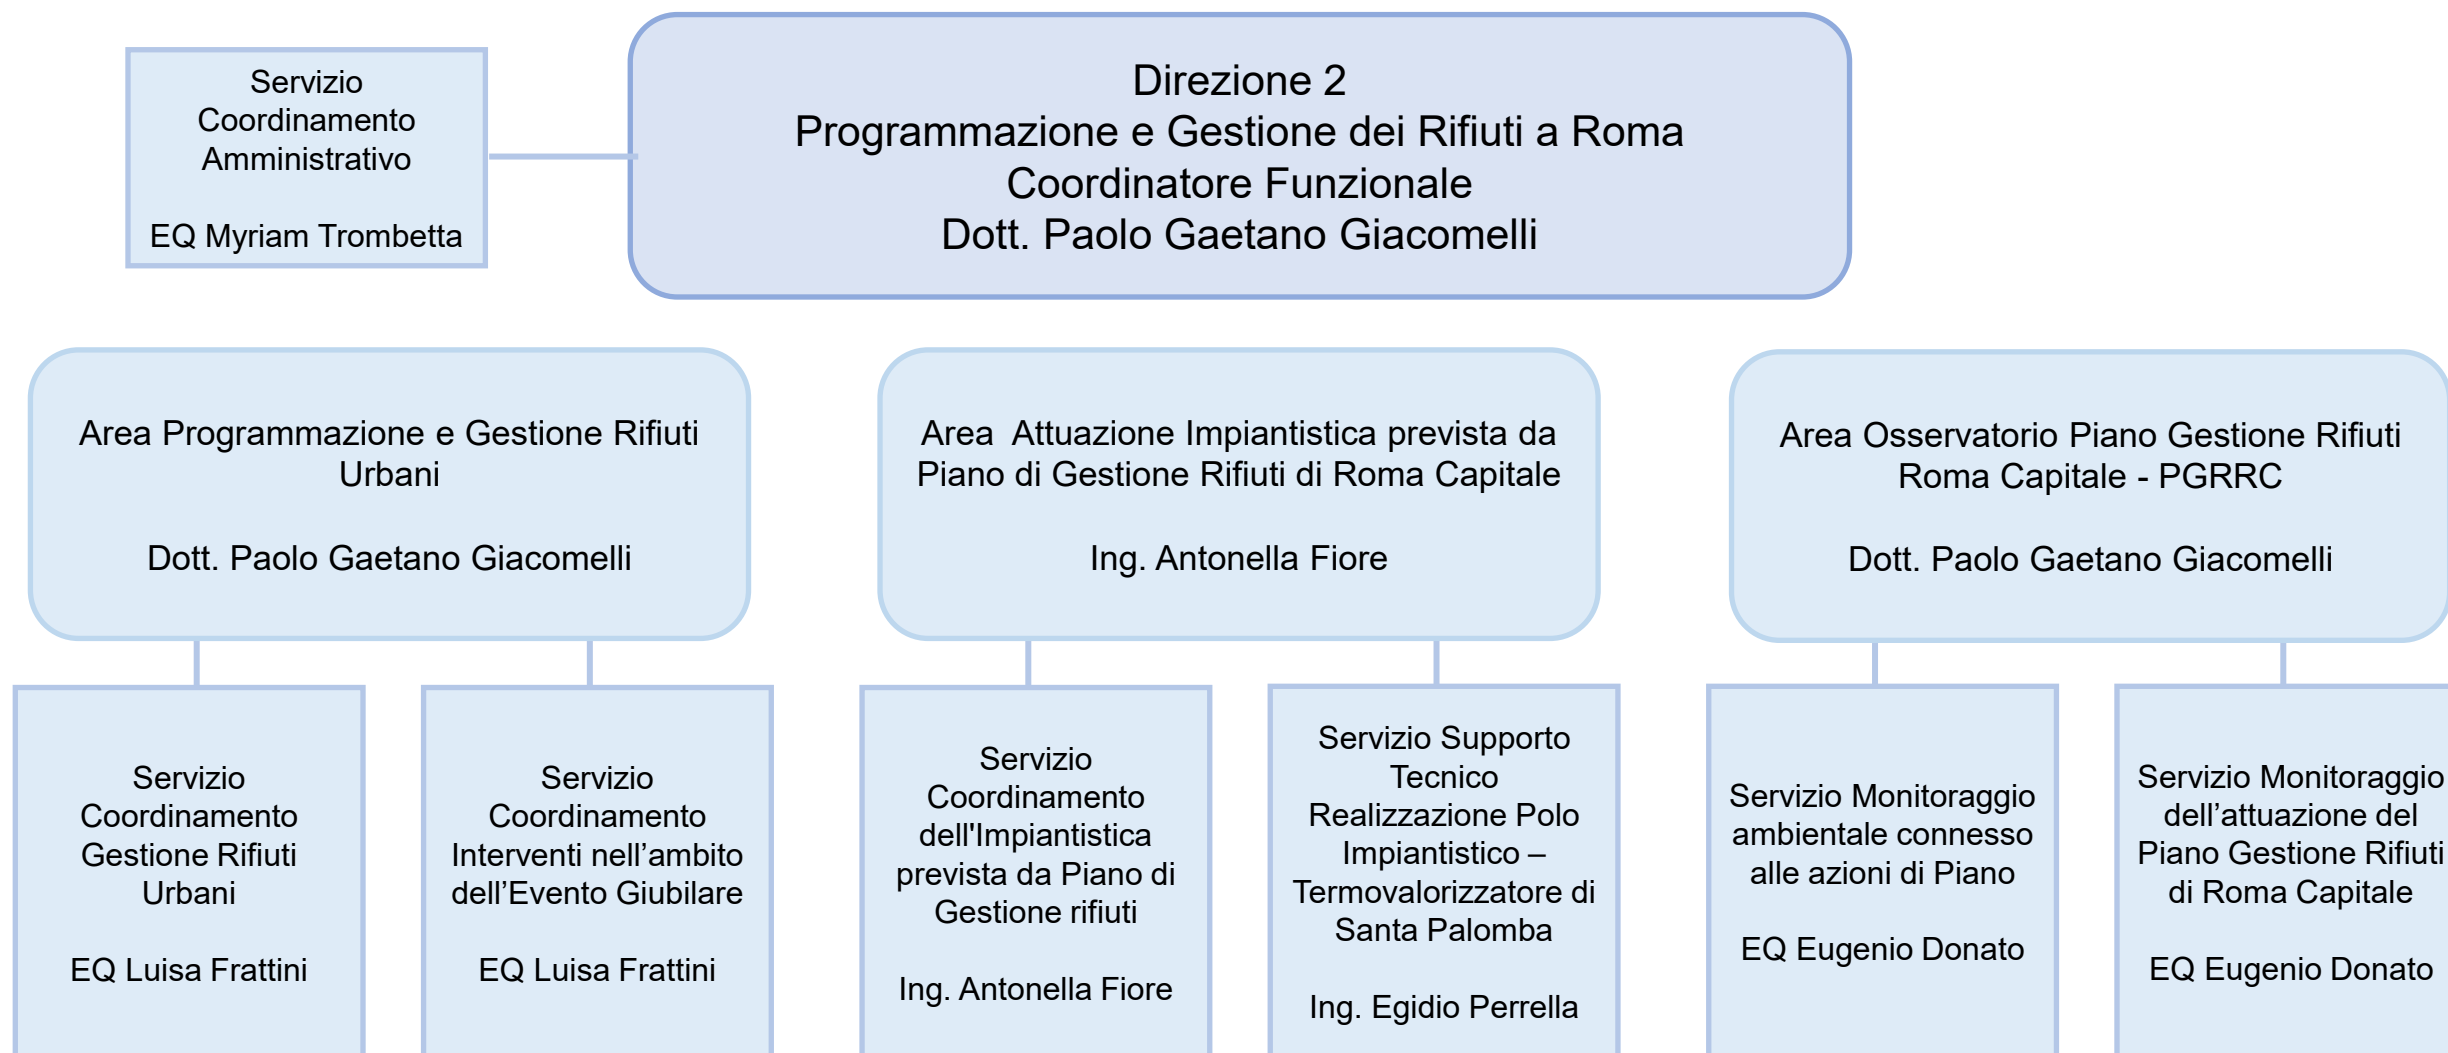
Servizio Coordinamento Amministrativo

EQ Myriam Trombetta

Direzione 2
Programmazione e Gestione dei Rifiuti a Roma
Coordinatore Funzionale
Dott. Paolo Gaetano Giacomelli

Area Programmazione e Gestione Rifiuti Urbani

Dott. Paolo Gaetano Giacomelli

Area Attuazione Impiantistica prevista da Piano di Gestione Rifiuti di Roma Capitale

Ing. Antonella Fiore

Area Osservatorio Piano Gestione Rifiuti Roma Capitale - PGRRC

Dott. Paolo Gaetano Giacomelli

Servizio Coordinamento Gestione Rifiuti Urbani

EQ Luisa Frattini

Servizio Coordinamento Interventi nell’ambito dell’Evento Giubilare

EQ Luisa Frattini

Servizio Coordinamento dell'Impiantistica prevista da Piano di Gestione rifiuti

Ing. Antonella Fiore

Servizio Supporto Tecnico Realizzazione Polo Impiantistico – Termovalorizzatore di Santa Palomba

Ing. Egidio Perrella

Servizio Monitoraggio ambientale connesso alle azioni di Piano

EQ Eugenio Donato

Servizio Monitoraggio dell’attuazione del Piano Gestione Rifiuti di Roma Capitale

EQ Eugenio Donato